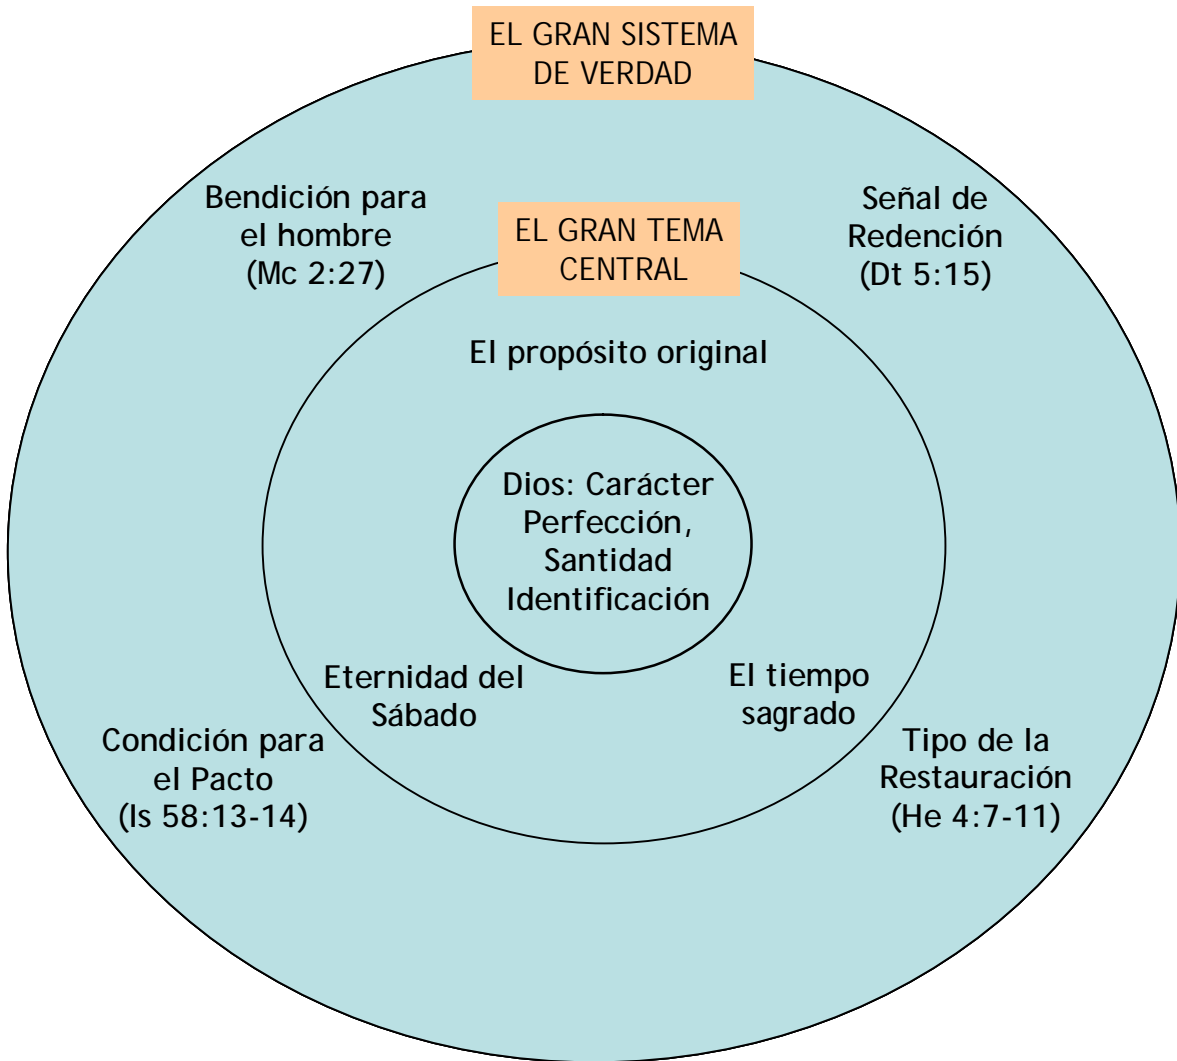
EL GRAN SISTEMA DE VERDAD

Bendición para el hombre (Mc 2:27)

Señal de Redención (Dt 5:15)

EL GRAN TEMA CENTRAL

El propósito original

Dios: Carácter Perfección, Santidad Identificación

Eternidad del Sábado

El tiempo sagrado

Condición para el Pacto (Is 58:13-14)

Tipo de la Restauración (He 4:7-11)